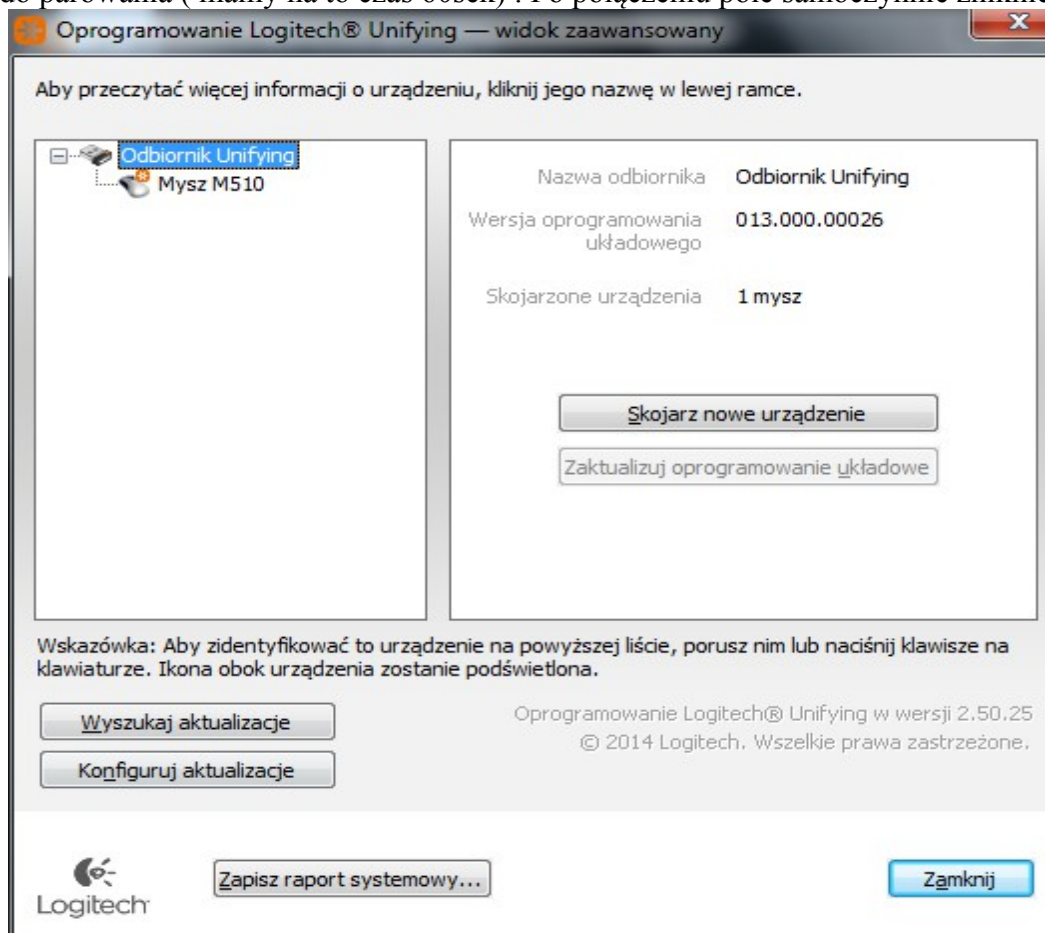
do parowania ( mamy na to czas 60sek) . Po połączeniu pole samoczynnie zmieni

Oprogramowanie Logitech® Unifying — widok zaawansowany

Aby przeczytać więcej informacji o urządzeniu, kliknij jego nazwę w lewej ramce.

Odbiornik Unifying
Mysz M510

| | |
|---|---|
| Nazwa odbiornika | Odbiornik Unifying |
| Wersja oprogramowania układowego | 013.000.00026 |
| Skojarzone urządzenia | 1 mysz |

Skojarz nowe urządzenie

Zaktualizuj oprogramowanie układowe

Wskazówka: Aby zidentyfikować to urządzenie na powyższej liście, porusz nim lub naciśnij klawisze na klawiaturze. Ikona obok urządzenia zostanie podświetlona.

Wyszukaj aktualizacje

Konfiguruj aktualizacje

Oprogramowanie Logitech® Unifying w wersji 2.50.25
© 2014 Logitech. Wszelkie prawa zastrzeżone.

Logitech

Zapisz raport systemowy...

Zamknij